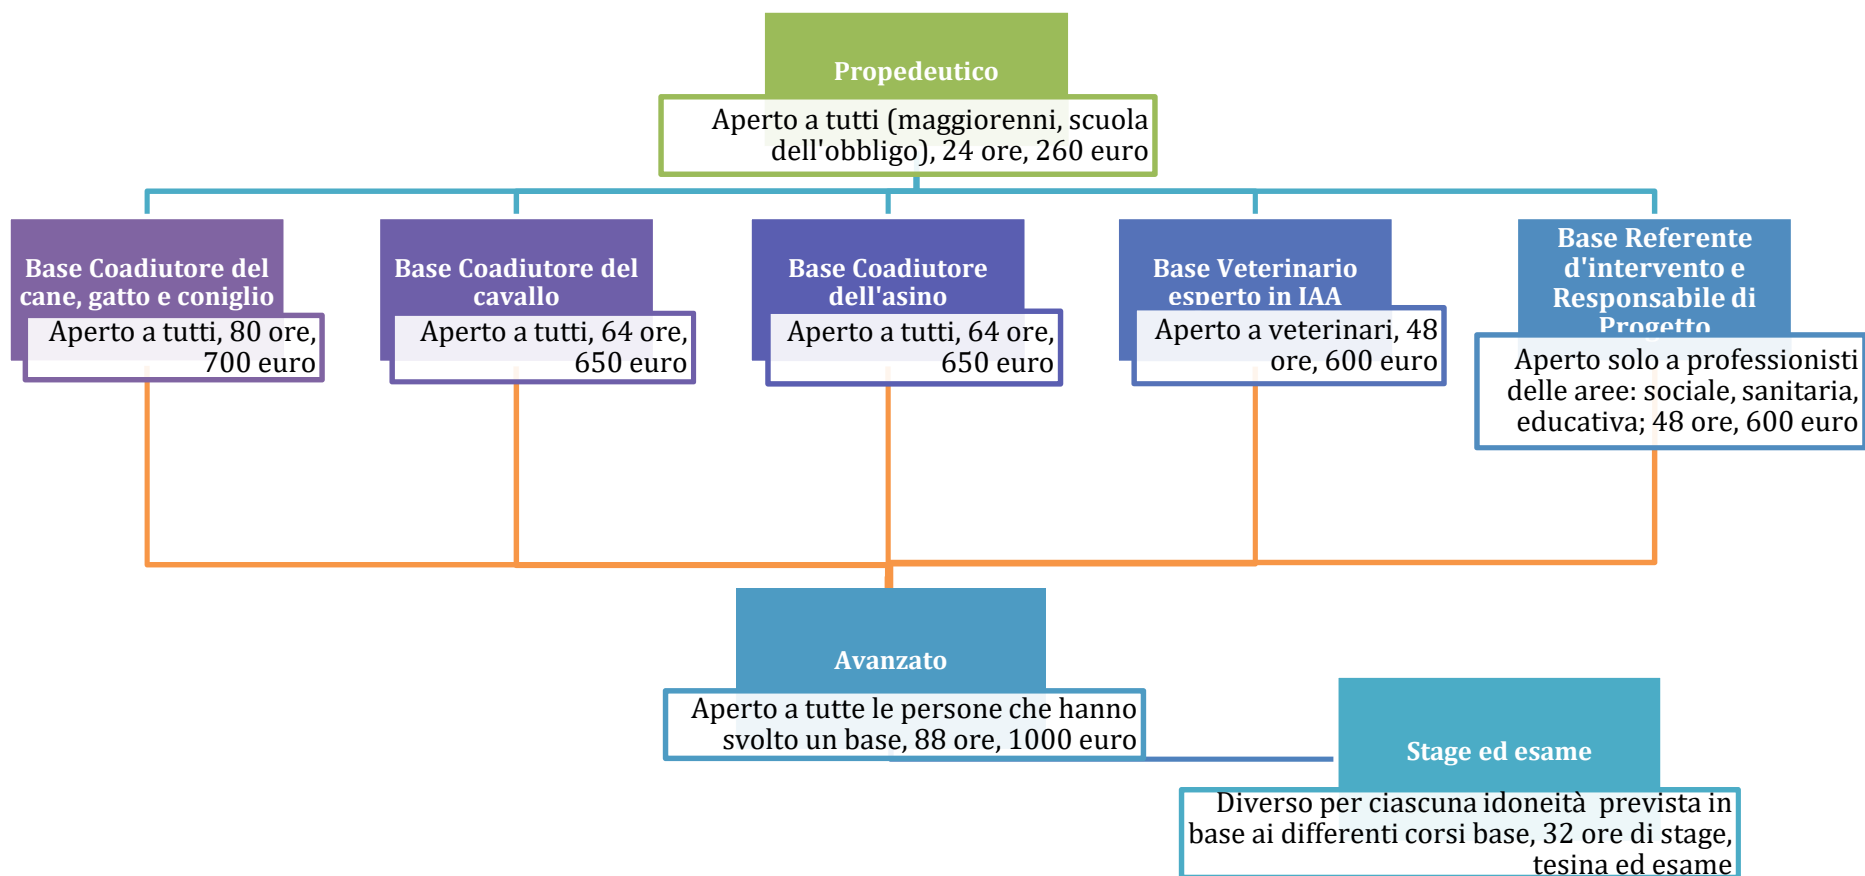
Propedeutico

Aperto a tutti (maggiorenni, scuola dell'obbligo), 24 ore, 260 euro

Base Coadiutore del cane, gatto e coniglio

Aperto a tutti, 80 ore, 700 euro

Base Coadiutore del cavallo

Aperto a tutti, 64 ore, 650 euro

Base Coadiutore dell'asino

Aperto a tutti, 64 ore, 650 euro

Base Veterinario esperto in IAA

Aperto a veterinari, 48 ore, 600 euro

Base Referente d'intervento e Responsabile di Progetto

Aperto solo a professionisti delle aree: sociale, sanitaria, educativa; 48 ore, 600 euro

Avanzato

Aperto a tutte le persone che hanno svolto un base, 88 ore, 1000 euro

Stage ed esame

Diverso per ciascuna idoneità prevista in base ai differenti corsi base, 32 ore di stage, tesina ed esame